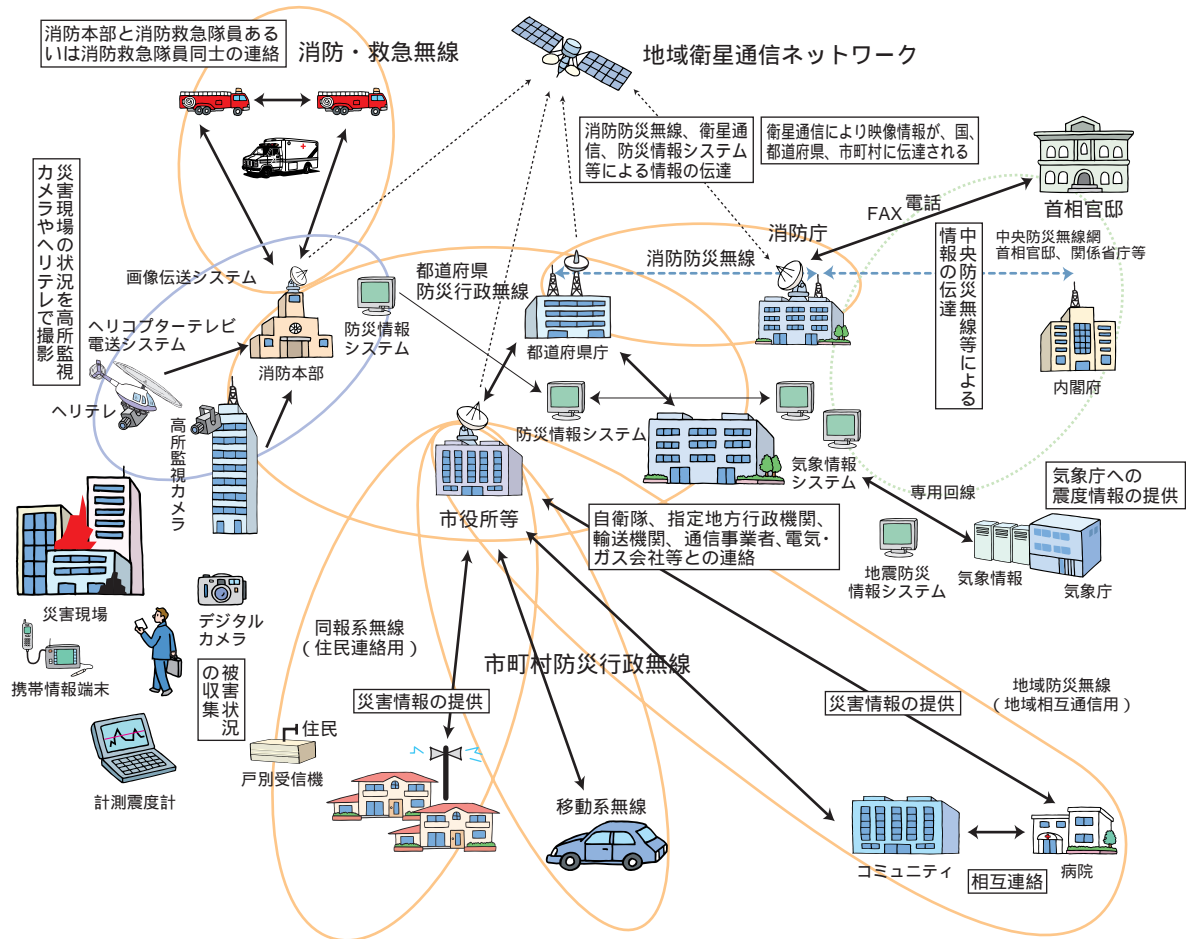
消防本部と消防救急隊員あるいは消防救急隊員同士の連絡

消防・救急無線

地域衛星通信ネットワーク

消防防災無線、衛星通信、防災情報システム等による情報の伝達

衛星通信により映像情報が、国、都道府県、市町村に伝達される

首相官邸

FAX 電話

消防庁

中央防災無線等による情報の伝達

中央防災無線網
首相官邸、関係省庁等

内閣府

災害現場の状況を高所監視カメラやヘリテレで撮影

画像伝送システム

都道府県防災行政無線

消防防災無線

ヘリコプターテレビ電送システム

防災情報システム

消防本部

都道府県庁

ヘリテレ

高所監視カメラ

防災情報システム

気象情報システム

専用回線

気象庁への震度情報の提供

市役所等

自衛隊、指定地方行政機関、輸送機関、通信事業者、電気・ガス会社等との連絡

地震防災情報システム

気象情報

気象庁

災害現場

デジタルカメラ

同報系無線（住民連絡用）

市町村防災行政無線

携帯情報端末

被害状況の収集

災害情報の提供

住民

戸別受信機

地域防災無線（地域相互通信用）

災害情報の提供

計測震度計

移動系無線

コミュニティ

病院

相互連絡